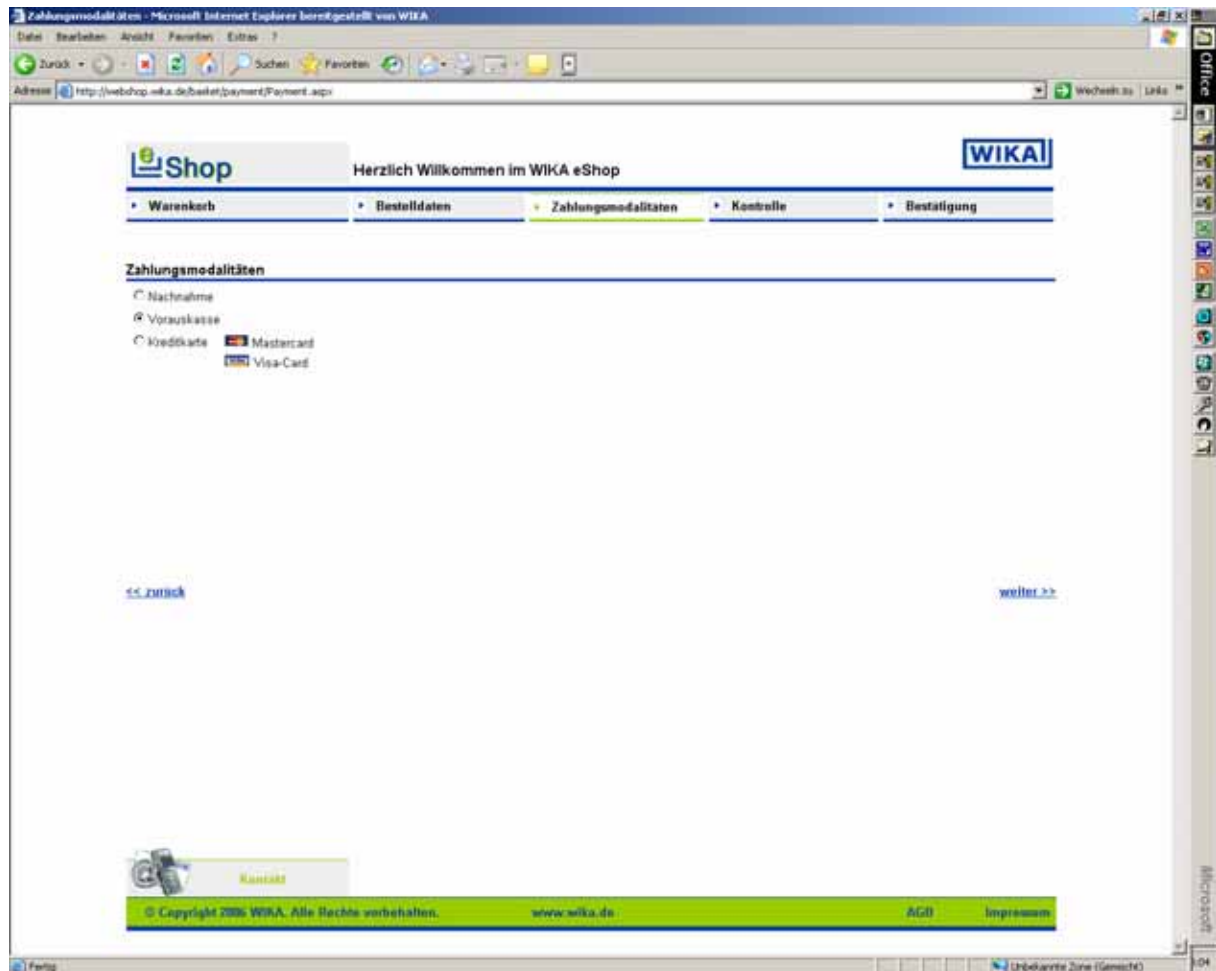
Zahlungsmodalitäten - Microsoft Internet Explorer bereitgestellt von WIKA

Datei Bearbeiten Ansicht Favoriten Extras ?

Zurück Suchen Favoriten

Adresse http://webshop.wika.de/basket/payment/Payment.aspx

Wechseln zu Links

Office

eShop

Herzlich Willkommen im WIKA eShop

WIKA

• Warenkorb • Bestelldaten • Zahlungsmodalitäten • Kontrolle • Bestätigung

Zahlungsmodalitäten

Nachnahme

Vorauskasse

Kreditkarte Mastercard

Visa-Card

<< zurück

weiter >>

Kontakt

© Copyright 2006 WIKA. Alle Rechte vorbehalten. www.wika.de AGB Impressum

Fertig

Unbekannte Zone (Gemischt)

Microsoft

1:04